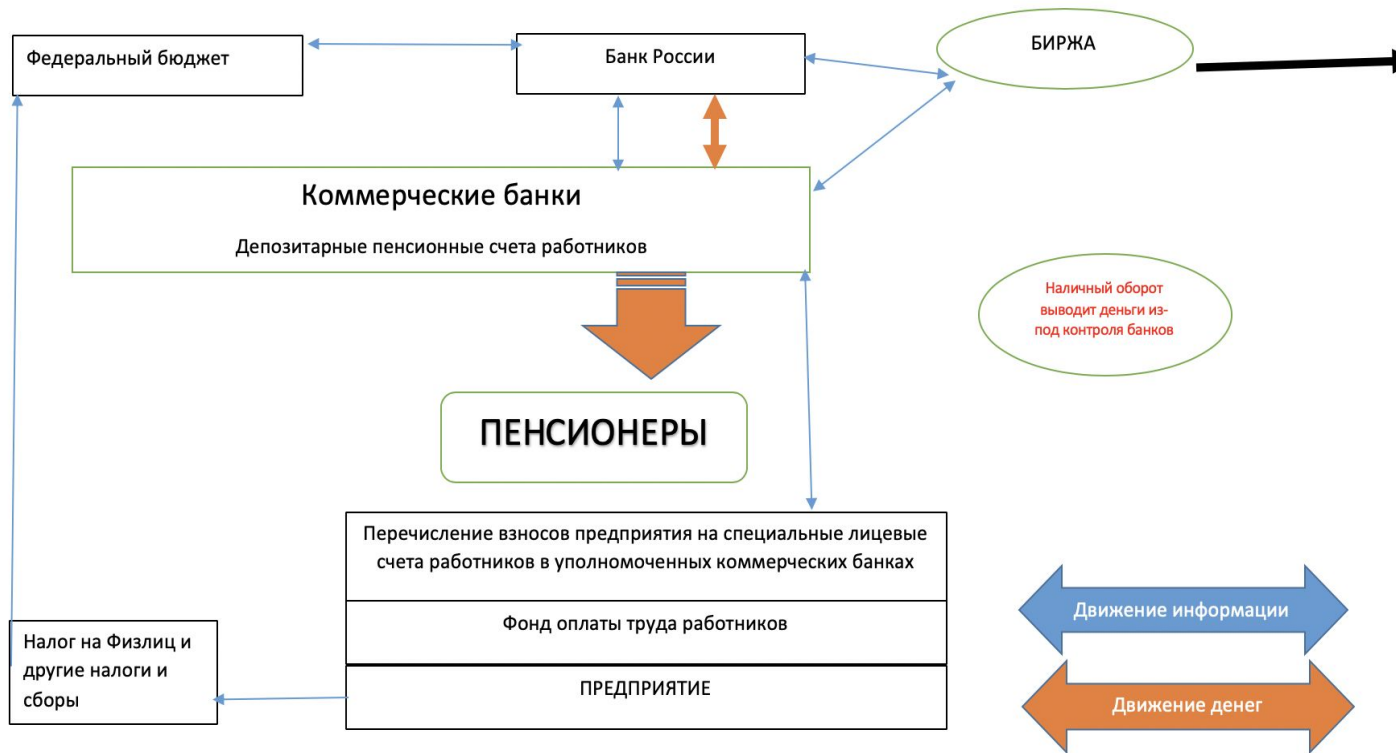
Федеральный бюджет

Банк России

БИРЖА

Коммерческие банки

Депозитарные пенсионные счета работников

Наличный оборот выводит деньги из-под контроля банков

ПЕНСИОНЕРЫ

Перечисление взносов предприятия на специальные лицевые счета работников в уполномоченных коммерческих банках

Фонд оплаты труда работников

ПРЕДПРИЯТИЕ

Налог на Физлиц и другие налоги и сборы

Движение информации

Движение денег